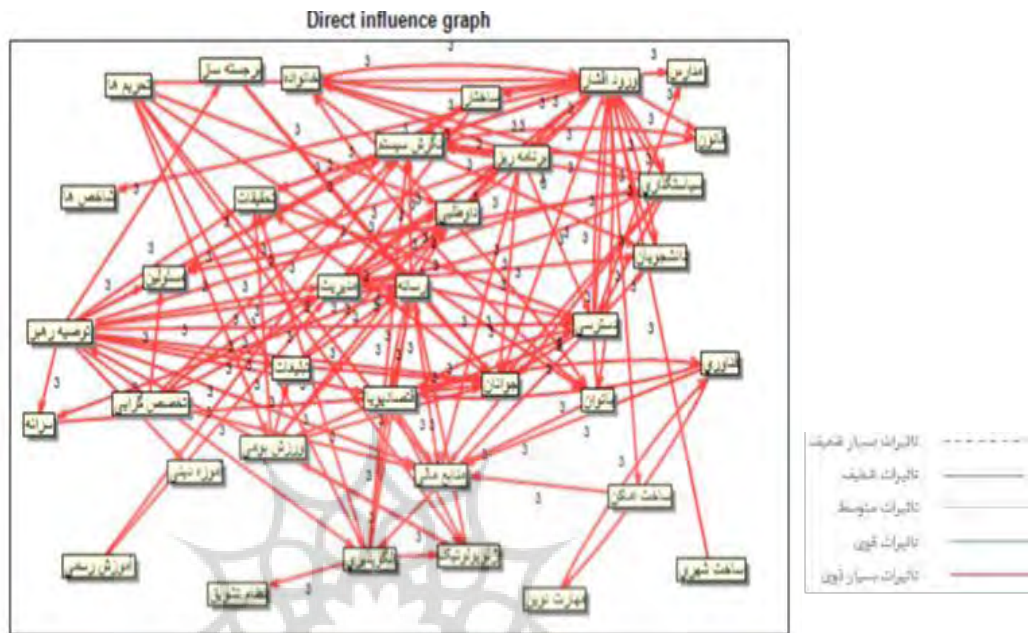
Direct influence graph

تاثیرات بسیار ضعیف
تاثیرات ضعیف
تاثیرات متوسط
تاثیرات قوی
تاثیرات بسیار قوی

تحریم ها
برجسته ساز
خانواده
ورود افراد
مدارس
ساختار
قانون
نگرش سیستم
برنامه ریزی
سیستم های آموزشی
شاخص ها
تحقیقات
نام های
دانشجویان
مسئولان
مدیریت
رسانه
توصیه رهبر
سازمان ها
تبلیغات
اقتصادی
جوانان
خانوار
تخصص گرایی
قانون
ارائه
ورزش بومی
منابع مالی
ساخت اماکن
آموزه دینی
آموزش رسمی
نهاد عمومی
بین المللی
نظام مشاوره
مهارت ورزش
ساخت شهری